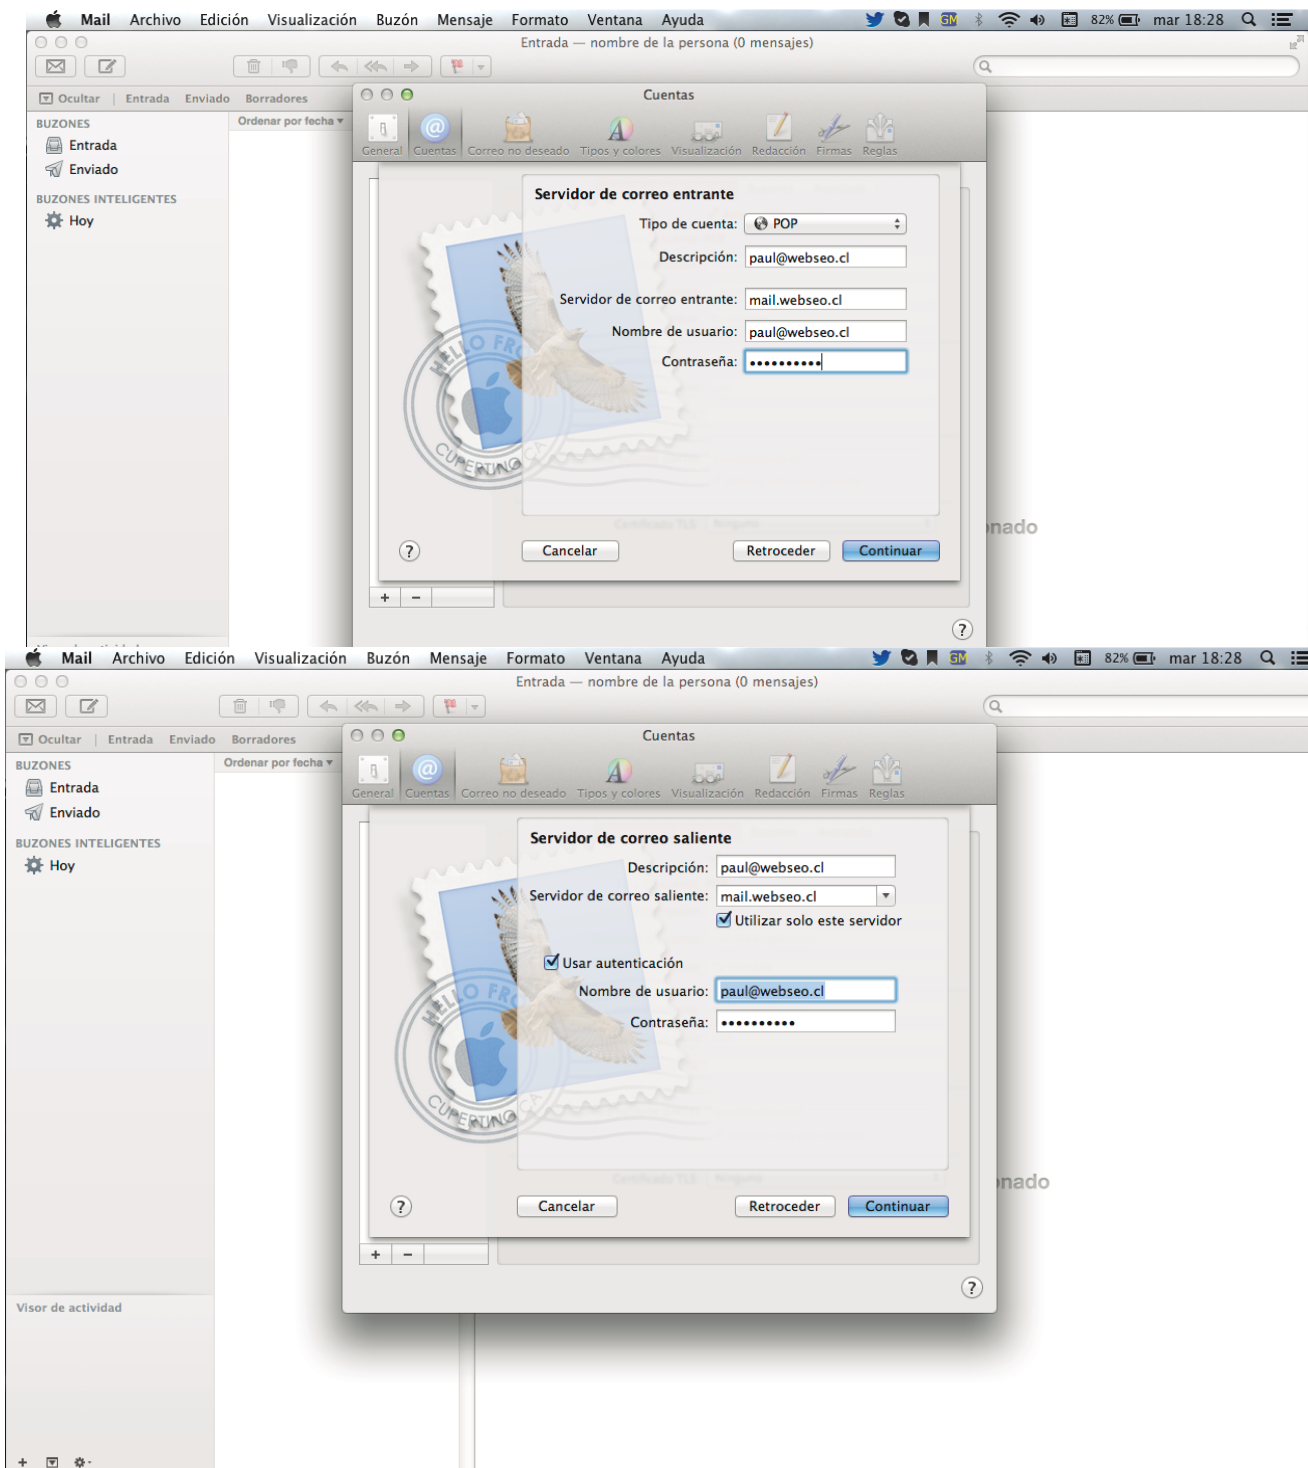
Mail Archivo Edición Visualización Buzón Mensaje Formato Ventana Ayuda

GM 82% mar 18:28

Entrada — nombre de la persona (0 mensajes)

Ocultar | Entrada Enviado Borradores

BUZONES
Entrada
Enviado

BUZONES INTELIGENTES
Hoy

Ordenar por fecha

Cuentas

General Cuentas Correo no deseado Tipos y colores Visualización Redacción Firmas Reglas

Servidor de correo entrante

Tipo de cuenta: POP

Descripción: paul@webseo.cl

Servidor de correo entrante: mail.webseo.cl

Nombre de usuario: paul@webseo.cl

Contraseña: ••••••••••

HELLO FROM CUPERTINO

?

Cancelar Retroceder Continuar

+ −

?

nado

Mail Archivo Edición Visualización Buzón Mensaje Formato Ventana Ayuda

GM 82% mar 18:28

Entrada — nombre de la persona (0 mensajes)

Ocultar | Entrada Enviado Borradores

BUZONES
Entrada
Enviado

BUZONES INTELIGENTES
Hoy

Ordenar por fecha

Cuentas

General Cuentas Correo no deseado Tipos y colores Visualización Redacción Firmas Reglas

Servidor de correo saliente

Descripción: paul@webseo.cl

Servidor de correo saliente: mail.webseo.cl

Utilizar solo este servidor

Usar autenticación

Nombre de usuario: paul@webseo.cl

Contraseña: ••••••••••

HELLO FROM CUPERTINO

?

Cancelar Retroceder Continuar

+ −

?

nado

Visor de actividad